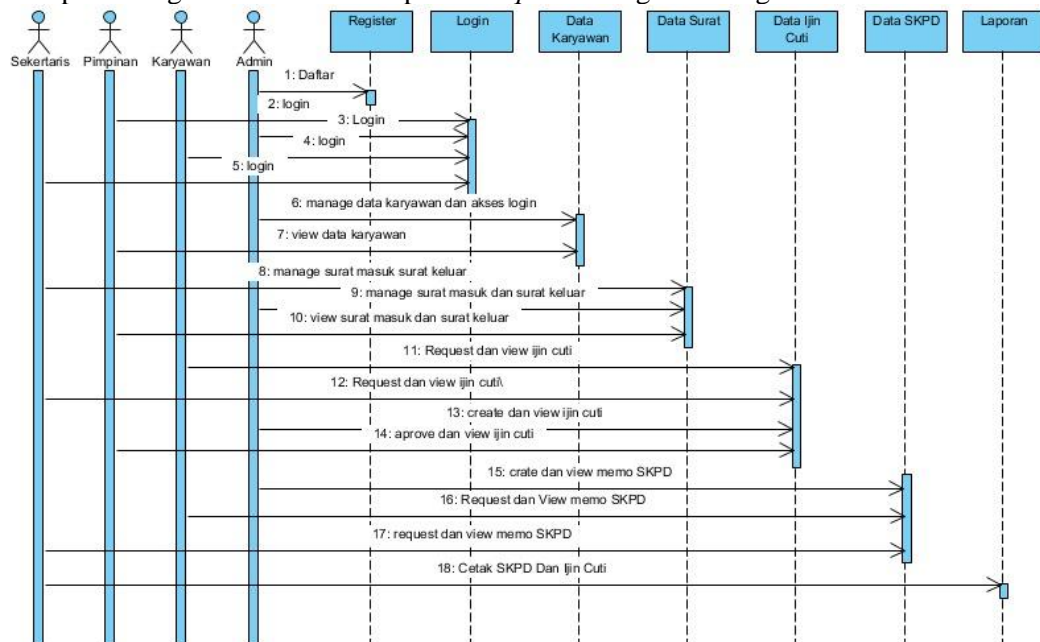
Sekertaris Pimpinan Karyawan Admin

Register

Login

Data Karyawan

Data Surat

Data Ijin Cuti

Data SKPD

Laporan

1: Daftar

2: login

3: Login

4: login

5: login

6: manage data karyawan dan akses login

7: view data karyawan

8: manage surat masuk surat keluar

9: manage surat masuk dan surat keluar

10: view surat masuk dan surat keluar

11: Request dan view ijin cuti

12: Request dan view ijin cuti\

13: create dan view ijin cuti

14: aprove dan view ijin cuti

15: crate dan view memo SKPD

16: Request dan View memo SKPD

17: request dan view memo SKPD

18: Cetak SKPD Dan Ijin Cuti